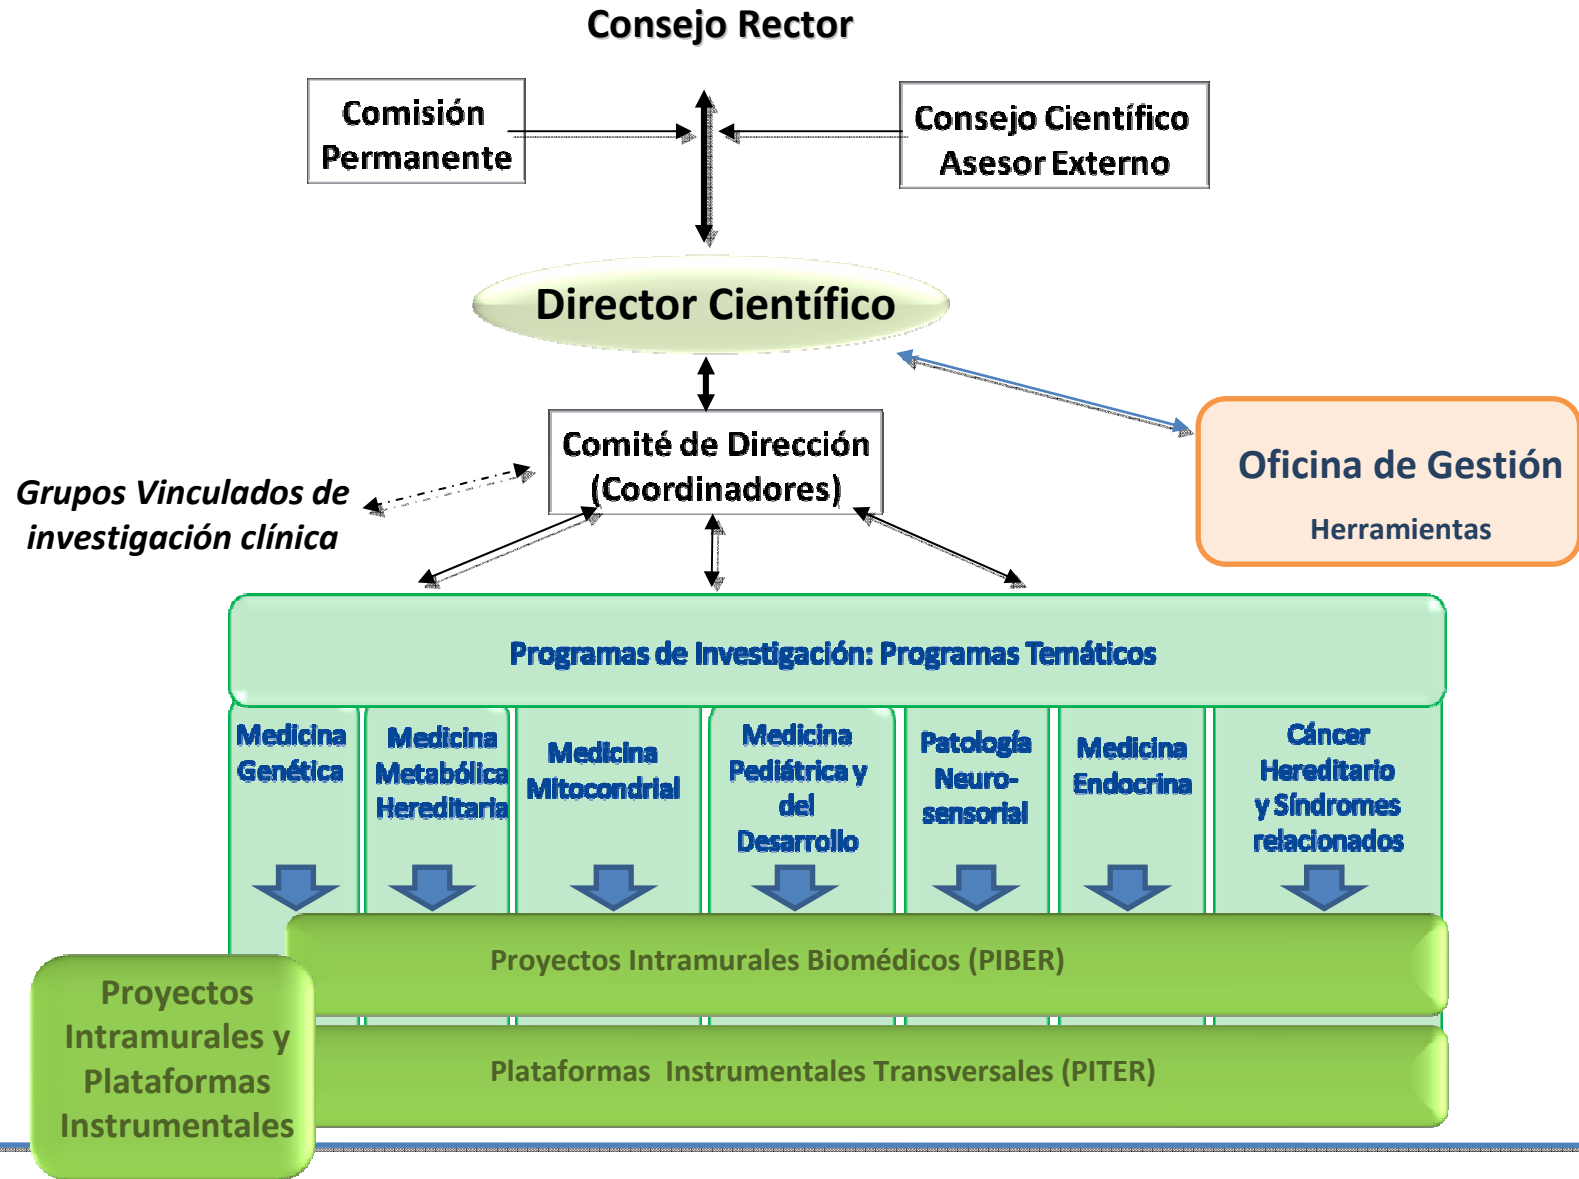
Consejo Rector

Comisión Permanente

Consejo Científico Asesor Externo

Director Científico

Comité de Dirección (Coordinadores)

Grupos Vinculados de investigación clínica

Oficina de Gestión

Herramientas

Programas de Investigación: Programas Temáticos

Medicina Genética

Medicina Metabólica Hereditaria

Medicina Mitocondrial

Medicina Pediátrica y del Desarrollo

Patología Neuro-sensorial

Medicina Endocrina

Cáncer Hereditario y Síndromes relacionados

Proyectos Intramurales Biomédicos (PIBER)

Plataformas Instrumentales Transversales (PITER)

Proyectos Intramurales y Plataformas Instrumentales